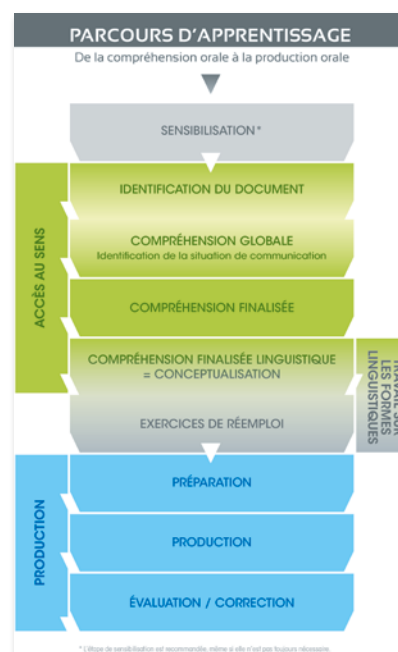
PARCOURS D'APPRENTISSAGE
De la compréhension orale à la production orale

SENSIBILISATION *

ACCÈS AU SENS

IDENTIFICATION DU DOCUMENT

COMPRÉHENSION GLOBALE
Identification de la situation de communication

COMPRÉHENSION FINALISÉE

COMPRÉHENSION FINALISÉE LINGUISTIQUE = CONCEPTUALISATION

TRAVAIL SUR LES FORMES LINGUISTIQUES

EXERCICES DE RÉEMPLOI

PRODUCTION

PRÉPARATION

PRODUCTION

ÉVALUATION / CORRECTION

* L'étape de sensibilisation est recommandée, même si elle n'est pas toujours nécessaire.